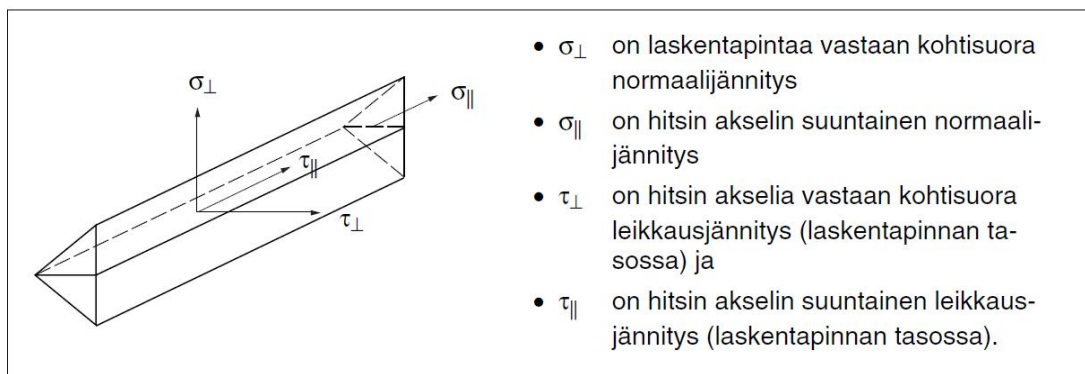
$\sigma_\perp$

$\sigma_\parallel$

$\tau_\parallel$

$\tau_\perp$

- $\sigma_\perp$ on laskentapintaa vastaan kohtisuora normaalijännitys
- $\sigma_\parallel$ on hitsin akselin suuntainen normaalijännitys
- $\tau_\perp$ on hitsin akselia vastaan kohtisuora leikkausjännitys (laskentapinnan tasossa) ja
- $\tau_\parallel$ on hitsin akselin suuntainen leikkausjännitys (laskentapinnan tasossa).